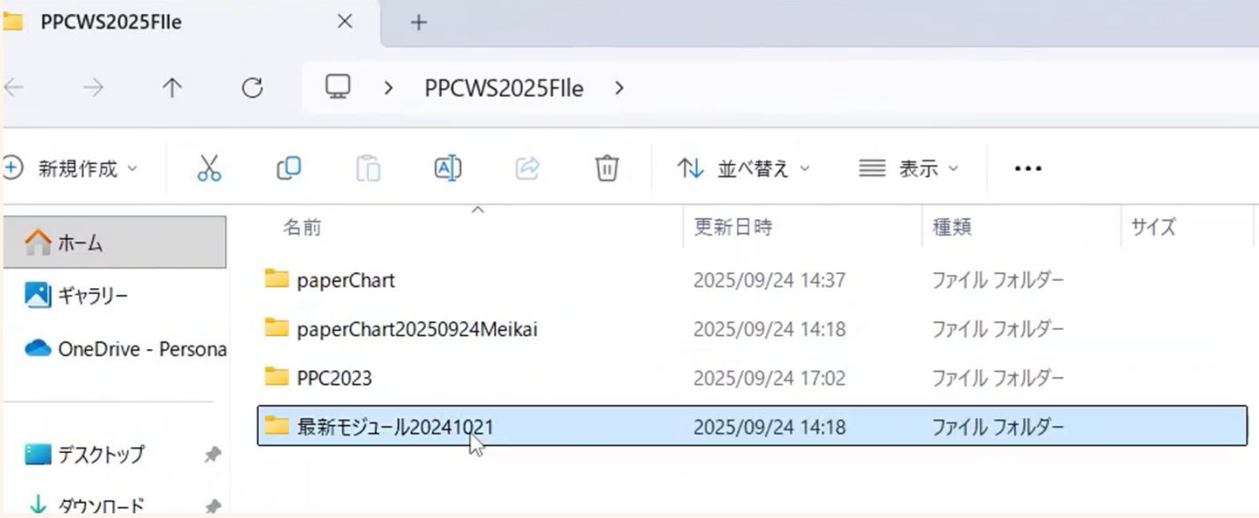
PPCWS2025FIle ×

+

PPCWS2025FIle >

新規作成 ˅

並べ替え ˅

表示 ˅

...

ホーム

ギャラリー

OneDrive - Persona

デスクトップ

ダウンロード

| 名前 | 更新日時 | 種類 | サイズ |
|---|---|---|---|
| paperChart | 2025/09/24 14:37 | ファイル フォルダー | |
| paperChart20250924Meikai | 2025/09/24 14:18 | ファイル フォルダー | |
| PPC2023 | 2025/09/24 17:02 | ファイル フォルダー | |
| 最新モジュール20241021 | 2025/09/24 14:18 | ファイル フォルダー | |